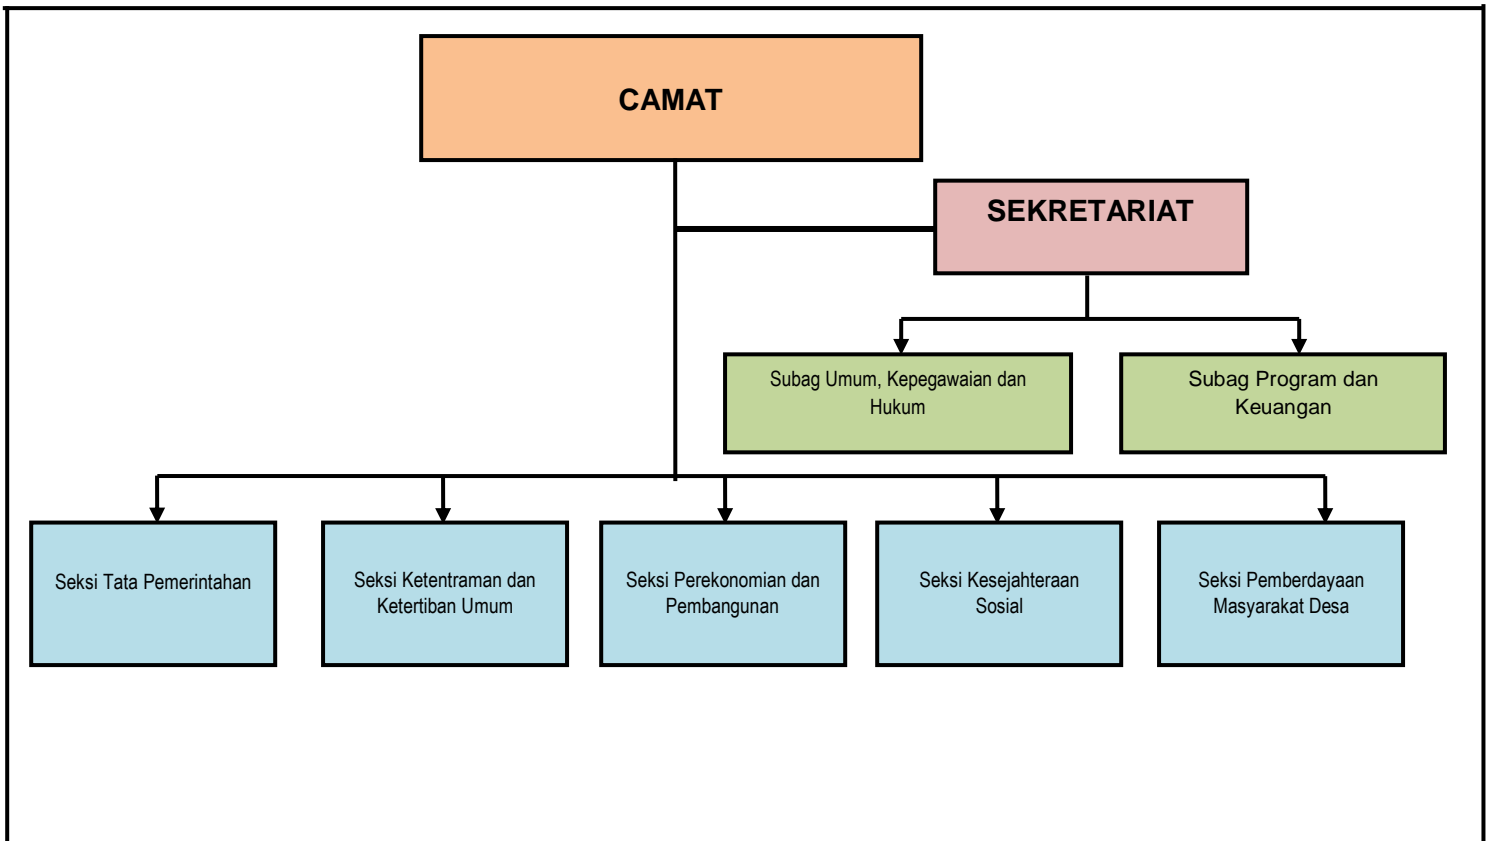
CAMAT

SEKRETARIAT

Subag Umum, Kepegawaian dan Hukum

Subag Program dan Keuangan

Seksi Tata Pemerintahan

Seksi Ketentraman dan Ketertiban Umum

Seksi Perekonomian dan Pembangunan

Seksi Kesejahteraan Sosial

Seksi Pemberdayaan Masyarakat Desa